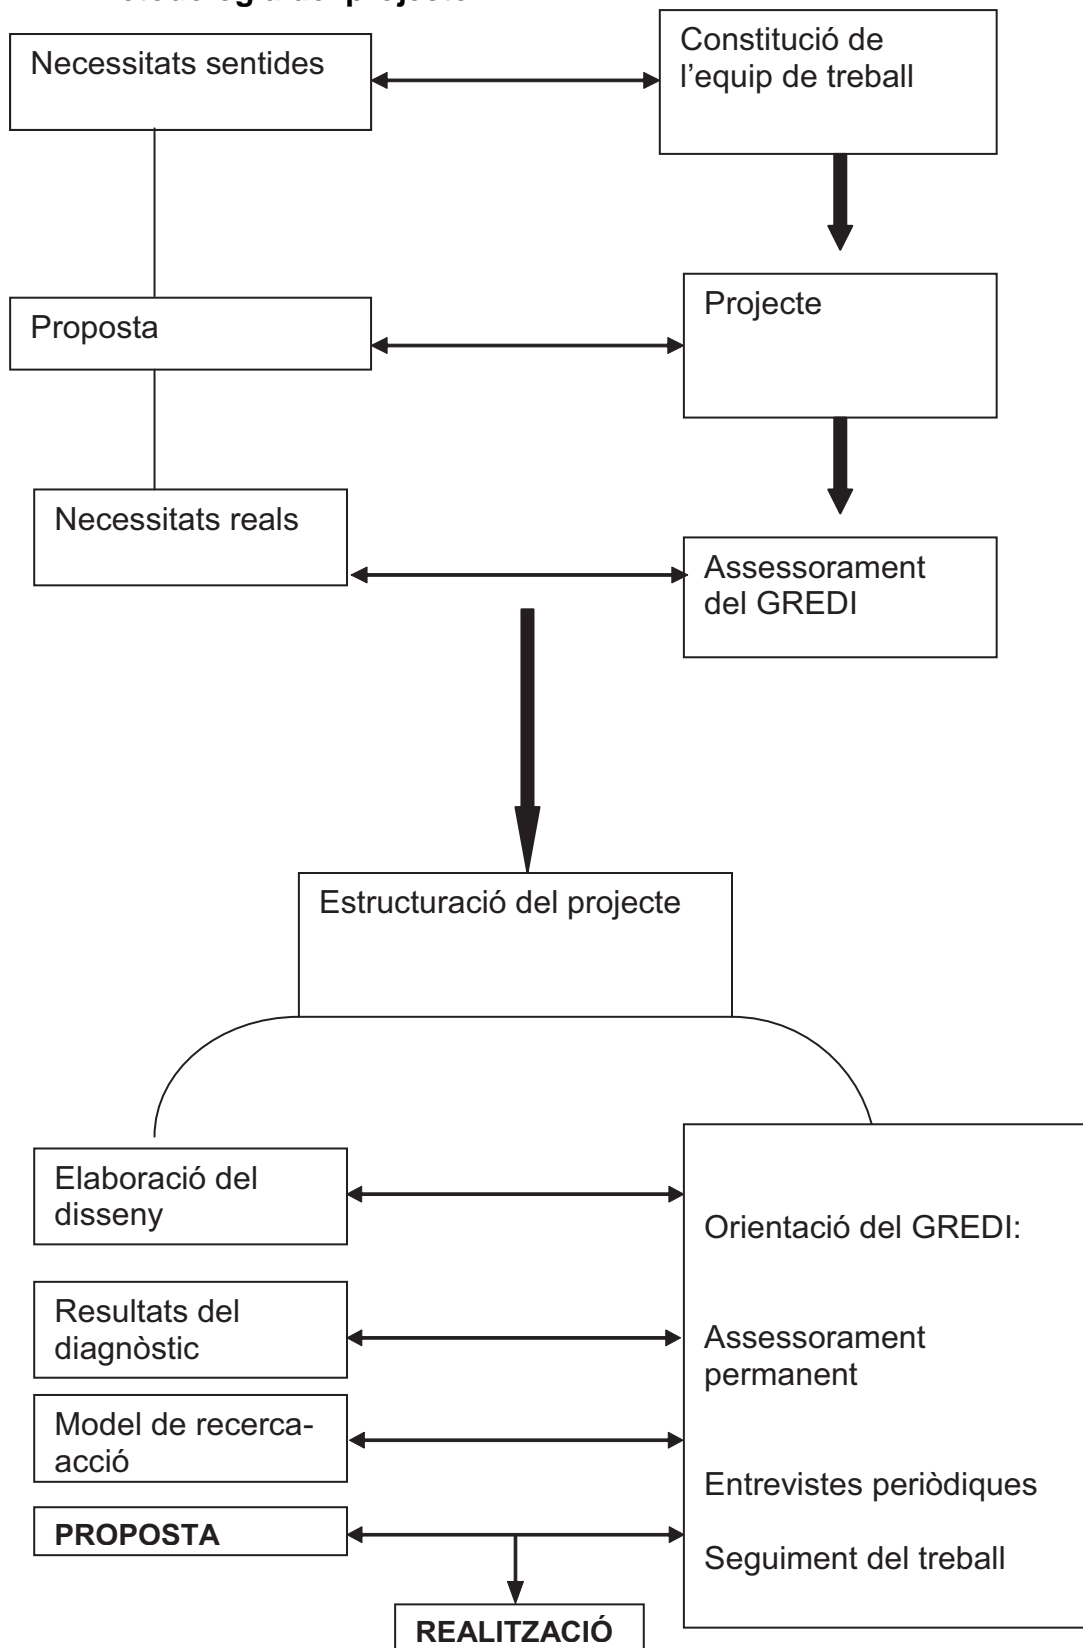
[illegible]

Necessitats sentides

Constitució de l'equip de treball

Proposta

Projecte

Necessitats reals

Assessorament del GREDI

Estructuració del projecte

Elaboració del disseny

Resultats del diagnòstic

Model de recerca-acció

PROPOSTA

REALITZACIÓ

Orientació del GREDI:

Assessorament permanent

Entrevistes periòdiques

Seguiment del treball